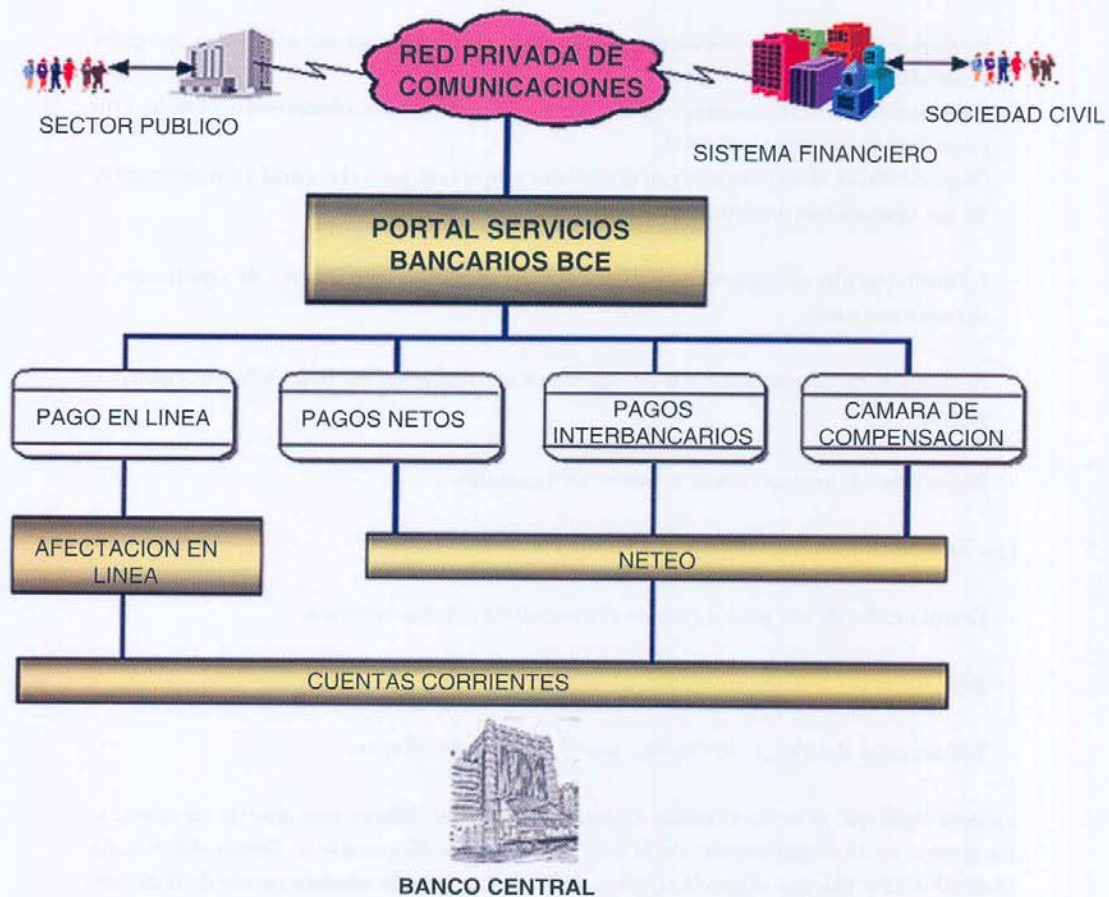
RED PRIVADA DE COMUNICACIONES

SECTOR PUBLICO

SOCIEDAD CIVIL

SISTEMA FINANCIERO

PORTAL SERVICIOS BANCARIOS BCE

PAGO EN LINEA

PAGOS NETOS

PAGOS INTERBANCARIOS

CAMARA DE COMPENSACION

AFECTACION EN LINEA

NETEO

CUENTAS CORRIENTES

BANCO CENTRAL